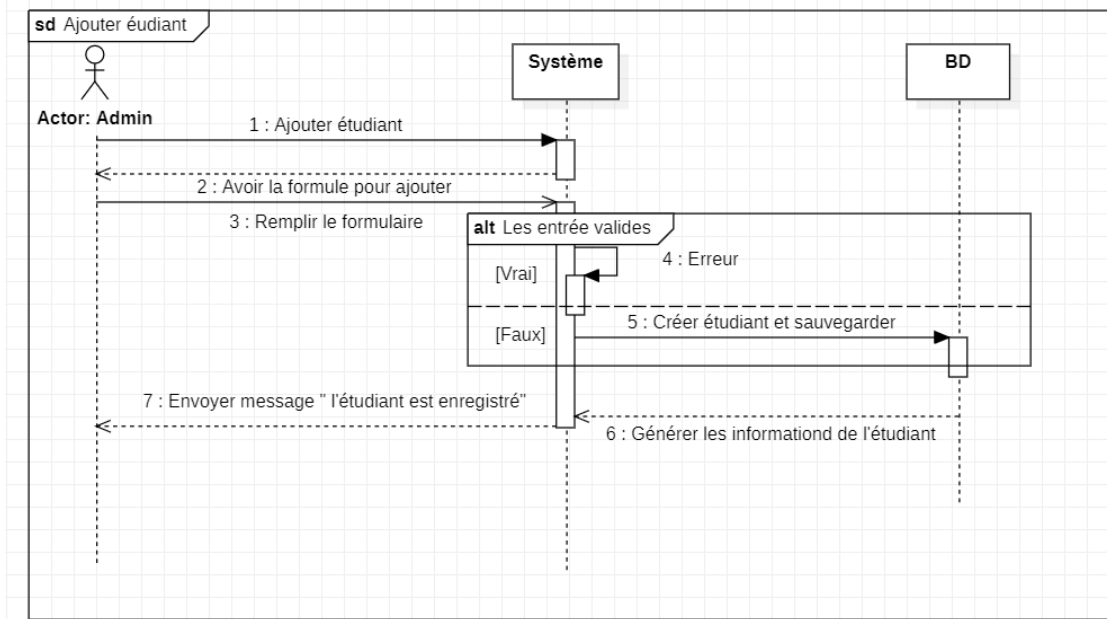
sd Ajouter éudiant

Système

BD

Actor: Admin

1 : Ajouter étudiant

2 : Avoir la formule pour ajouter

3 : Remplir le formulaire

alt Les entrée valides

[Vrai]

4 : Erreur

[Faux]

5 : Créer étudiant et sauvegarder

7 : Envoyer message " l'étudiant est enregistré"

6 : Générer les informationd de l'étudiant